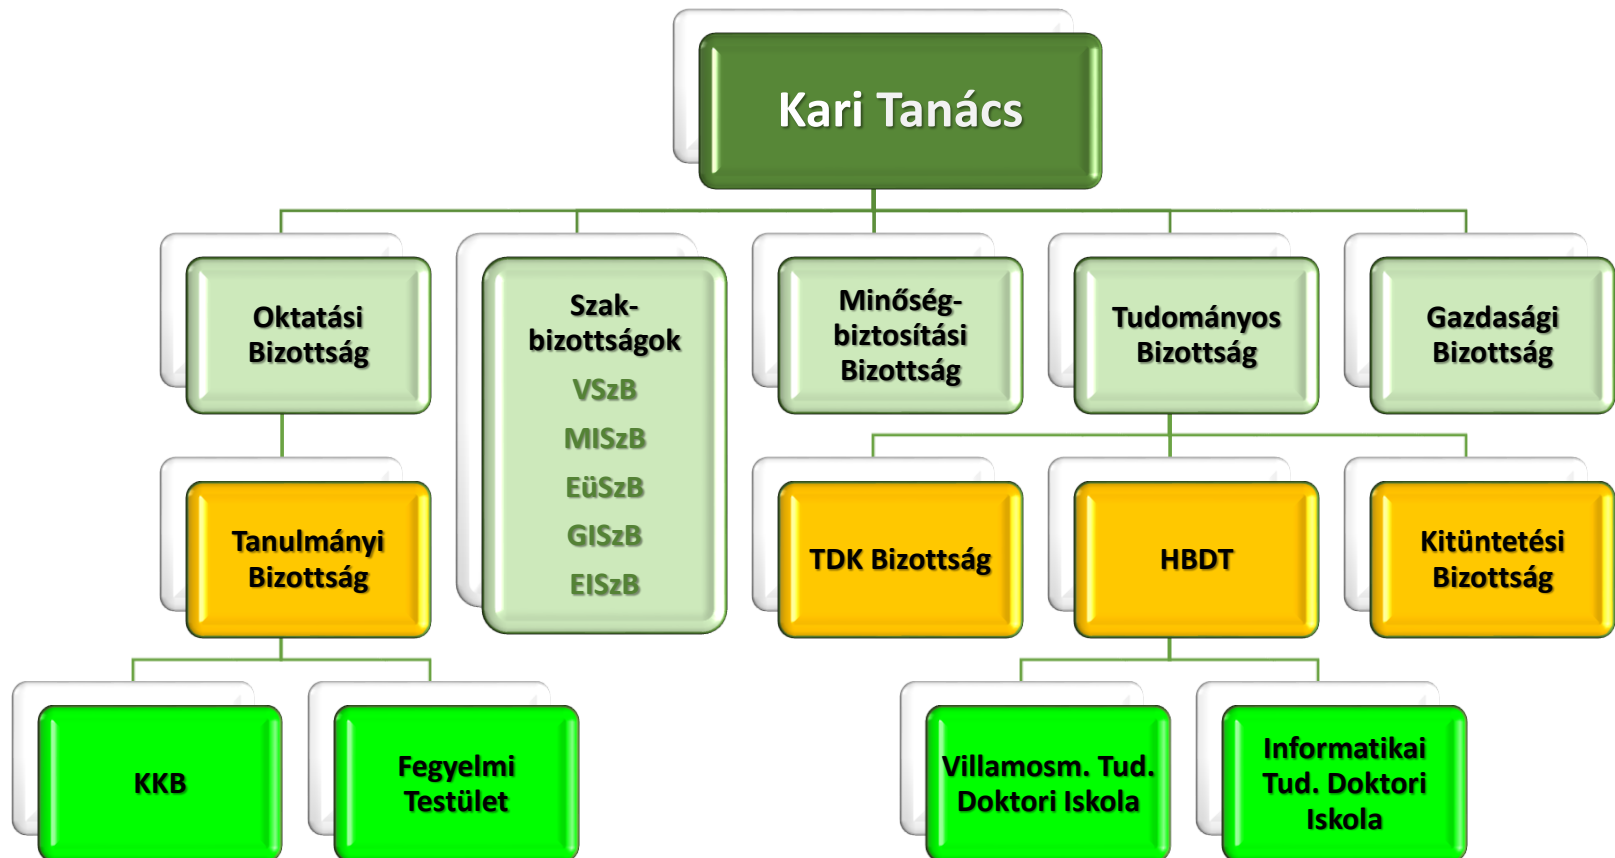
Kari Tanács

Oktatási Bizottság

Szak-bizottságok
VSzB
MISzB
EüSzB
GISzB
EISzB

Minőség-biztosítási Bizottság

Tudományos Bizottság

Gazdasági Bizottság

Tanulmányi Bizottság

TDK Bizottság

HBDT

Kitüntetési Bizottság

KKB

Fegyelmi Testület

Villamosm. Tud. Doktori Iskola

Informatikai Tud. Doktori Iskola